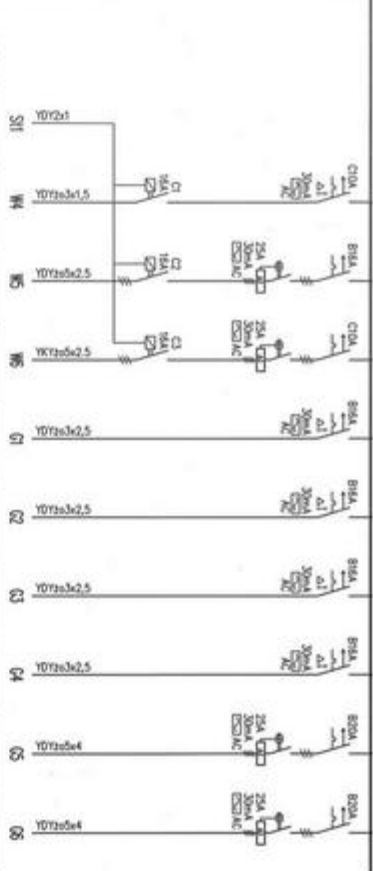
S1S YDY2x1

W1 YDYżo3x1,5 C1 16A C10A 30mA AC 1

W2 YDYżo5x2,5 C2 16A 25A 30mA AC B16A

W3 YKYżo5x2,5 C3 16A 25A 30mA AC C10A

G1 YDYżo3x2,5 30mA AC 1 B16A

G2 YDYżo3x2,5 30mA AC 1 B16A

G3 YDYżo3x2,5 30mA AC 1 B16A

G4 YDYżo3x2,5 30mA AC 1 B16A

S3 YDYżo5x4 25A 30mA AC B20A

S0 YDYżo5x4 25A 30mA AC B20A